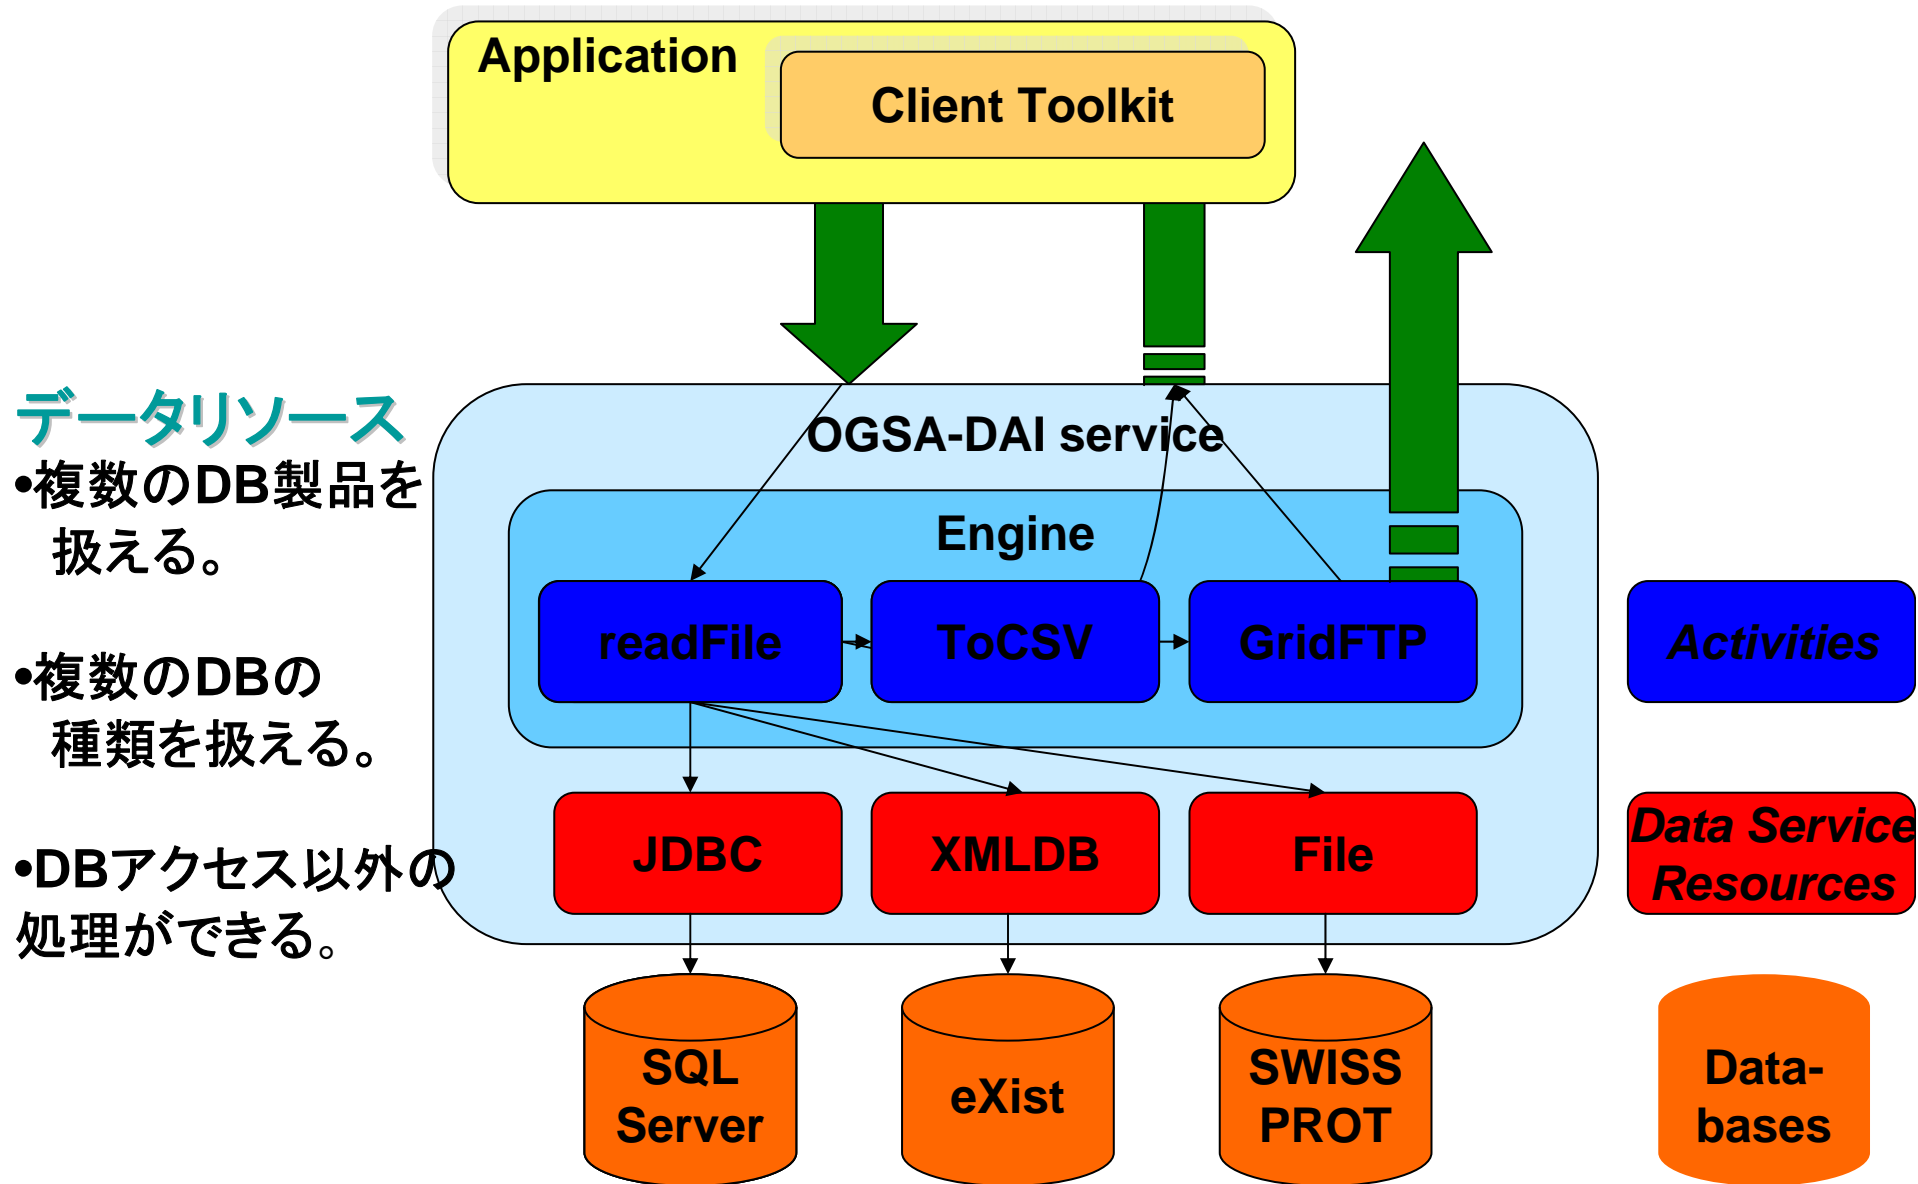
Application

Client Toolkit

データリソース

•複数のDB製品を扱える。

•複数のDBの種類を扱える。

•DBアクセス以外の処理ができる。

OGSA-DAI service

Engine

readFile

ToCSV

GridFTP

Activities

JDBC

XMLDB

File

Data Service Resources

SQL Server

eXist

SWISS PROT

Data-bases